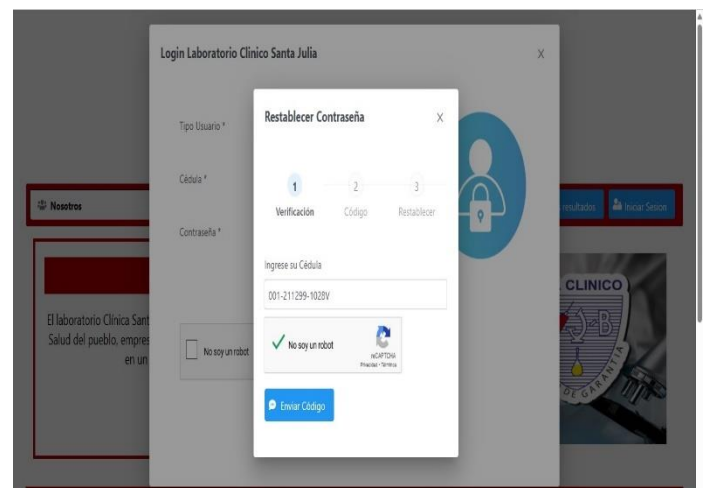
Login Laboratorio Clinico Santa Julia

X

Tipo Usuario *

Cédula *

Contraseña *

Nosotros

resultados

Iniciar Sesion

El laboratorio Clinica Sant

Salud del pueblo, empres

en un

No soy un robot

CLINICO

DE GARANTIA

Restablecer Contraseña

X

1
Verificación

2
Código

3
Restablecer

Ingrese su Cédula

001-211299-1028V

No soy un robot

reCAPTCHA
Privacidad - Términos

Enviar Código